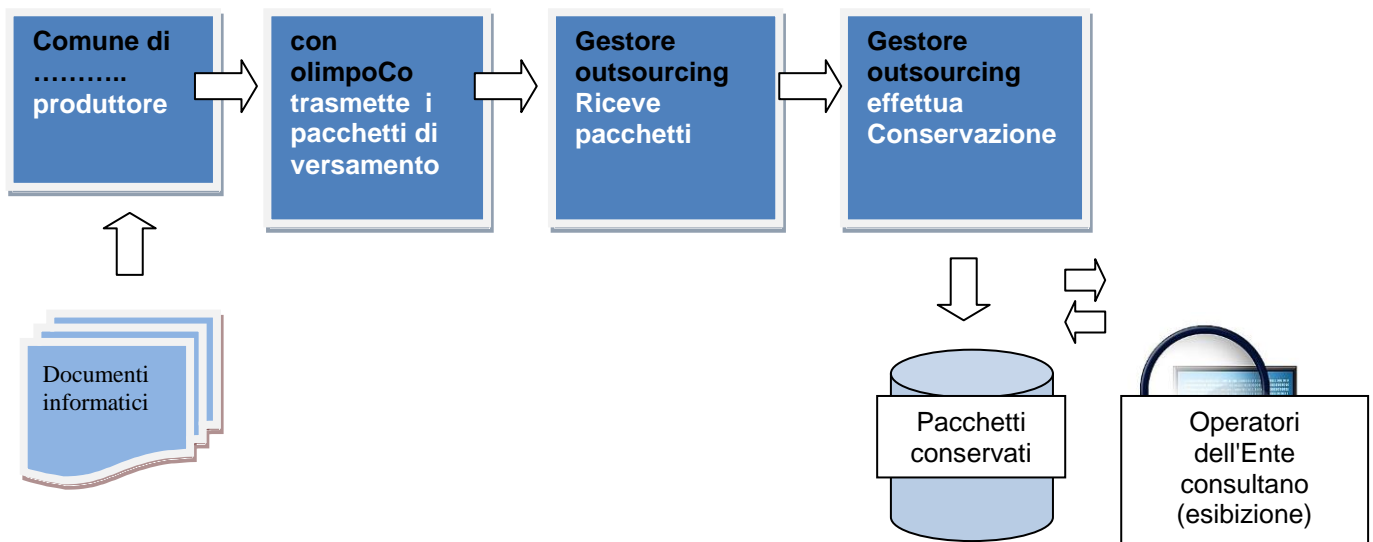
Comune di
………..
produttore

con
olimpoCo
trasmette i
pacchetti di
versamento

Gestore
outsourcing
Riceve
pacchetti

Gestore
outsourcing
effettua
Conservazione

Documenti
informatici

Pacchetti
conservati

Operatori
dell'Ente
consultano
(esibizione)